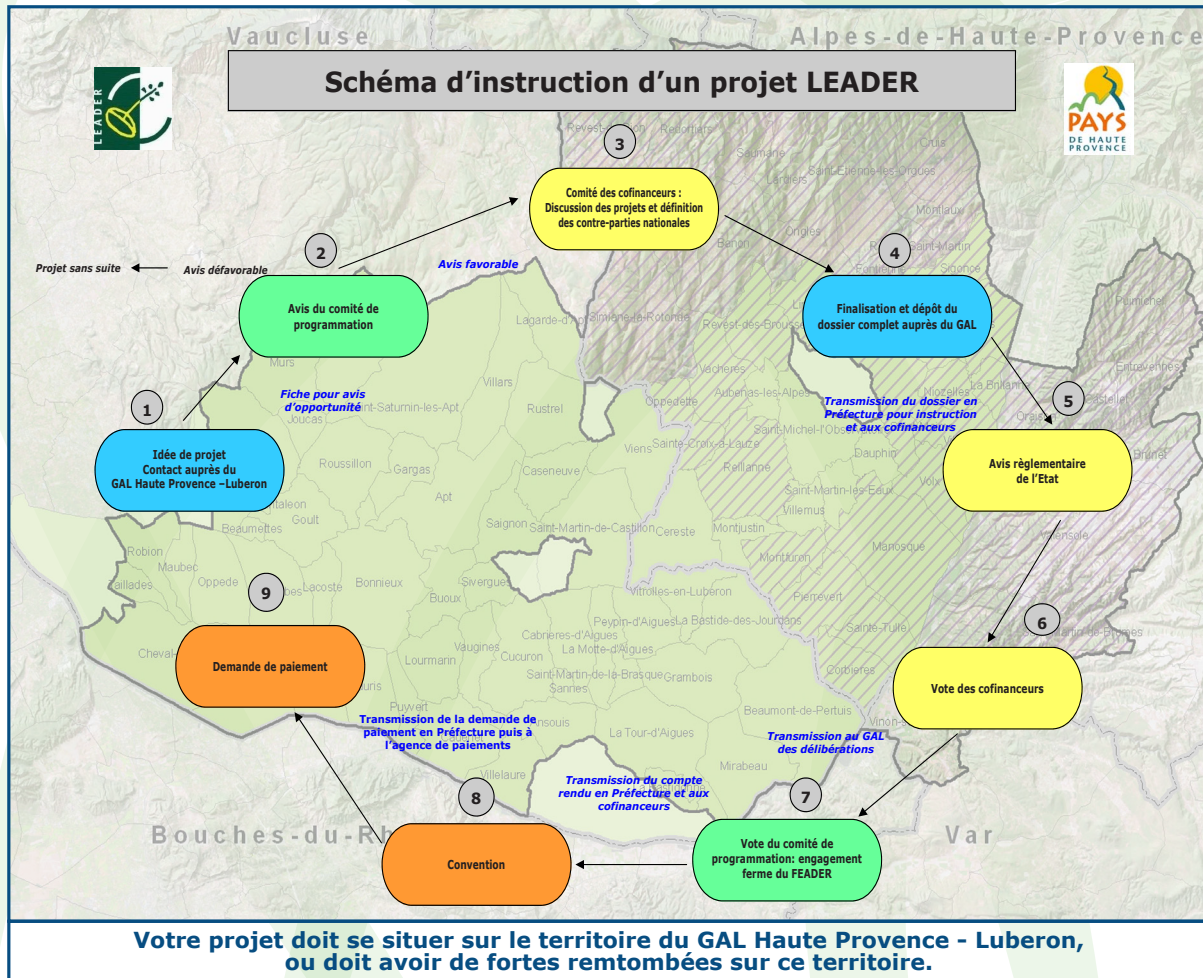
Vaucluse

Alpes-de-Haute-Provence

Schéma d'instruction d'un projet LEADER

LEADER

PAYS DE HAUTE PROVENCE

3

Comité des cofinanceurs : Discussion des projets et définition des contre-parties nationales

2

Projet sans suite

Avis défavorable

Avis favorable

Avis du comité de programmation

4

Finalisation et dépôt du dossier complet auprès du GAL

Fiche pour avis d'opportunité

1

Idée de projet Contact auprès du GAL Haute Provence –Luberon

Transmission du dossier en Préfecture pour instruction et aux cofinanceurs

5

Avis règlementaire de l'Etat

9

Demande de paiement

6

Vote des cofinanceurs

Transmission de la demande de paiement en Préfecture puis à l'agence de paiements

Transmission au GAL des délibérations

Transmission du compte rendu en Préfecture et aux cofinanceurs

8

7

Convention

Vote du comité de programmation: engagement ferme du FEADER

Bouches-du-Rh

Var

Revest-du-Bion, Redortiers, Saumane, Lardiers, Saint-Etienne-les-Orgues, Cruis, Montlaux, Ongles, Banon, Saint-Martin, Forcalquier, Sigonce, Lagarde-d'Apt, Simiane-la-Rotonde, Revest-des-Brousses, Vachères, Aubenas-les-Alpes, Oppedette, Villars, Murs, Joucas, Saint-Saturnin-les-Apt, Rustrel, Viens, Saint-Croix-à-Lauze, Saint-Michel-l'Observatoire, Dauphin, Reillanne, Roussillon, Gargas, Caseneuve, Apt, Gordes, Goult, Saignon, Saint-Martin-de-Castillon, Céreste, Montjustin, Villemus, Beaumettes, Robion, Maubec, Oppède, Lacoste, Bonnieux, Sivergues, Buoux, Vitrolles-en-Luberon, Manosque, Pierrevert, Taillades, Cheval-Blanc, Lourmarin, Vaugines, Cucuron, Cabrières-d'Aigues, La Motte-d'Aigues, Peypin-d'Aigues, La Bastide-des-Jourdans, Sainte-Tulle, Saint-Martin-de-la-Brasque, Sannes, Grambois, Corbières, Puyvert, Ansouis, La Tour-d'Aigues, Beaumont-de-Pertuis, Villelaure, Mirabeau, Vinon, Valensole, Gréoux, Oraison, Entrevennes, Puimichel, La Brillanne, Volx, Lurs, Niozelles, Saint-Martin-de-Brômes, Brunet

Votre projet doit se situer sur le territoire du GAL Haute Provence - Luberon, ou doit avoir de fortes remtombées sur ce territoire.